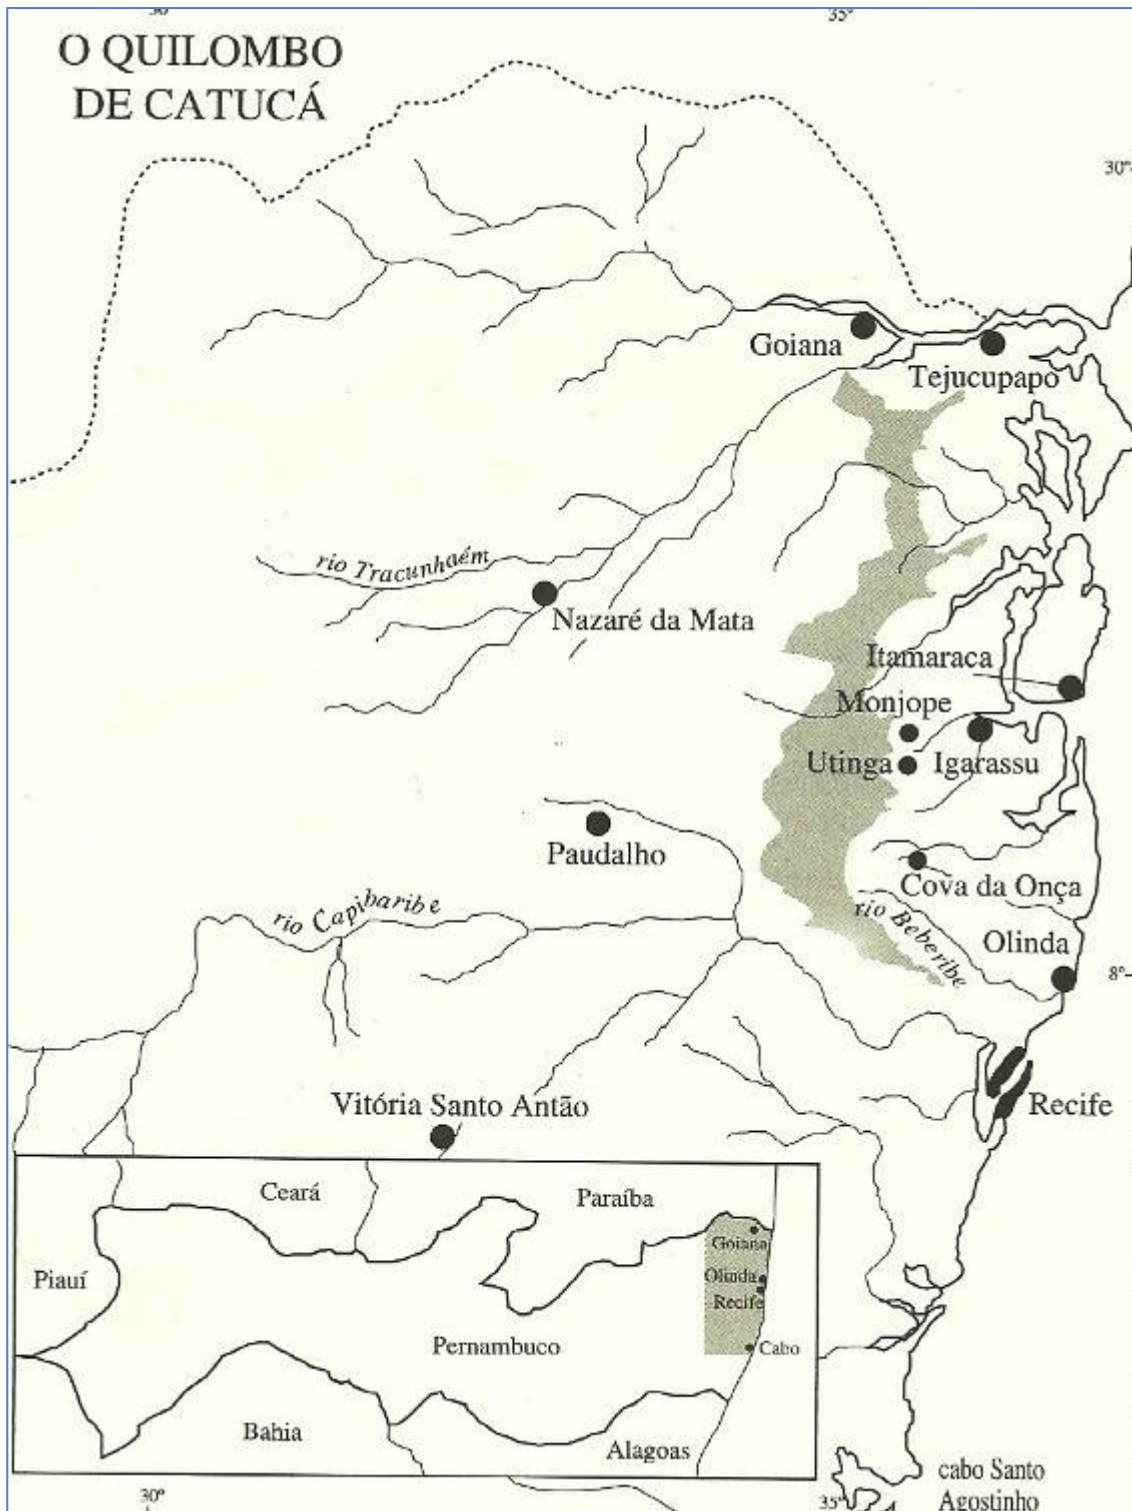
O QUILOMBO DE CATUCÁ

35°

30°

Goiana

Tejucupapo

rio Tracunhaém

Nazaré da Mata

Itamaraca

Monjope

Utinga

Igarassu

Paudalho

Cova da Onça

rio Capibaribe

rio Beberibe

Olinda

8°

Vitória Santo Antão

Recife

Ceará

Paraíba

Goiana

Olinda

Recife

Piauí

Pernambuco

Cabo

Bahia

Alagoas

30°

35°

cabo Santo Agostinho